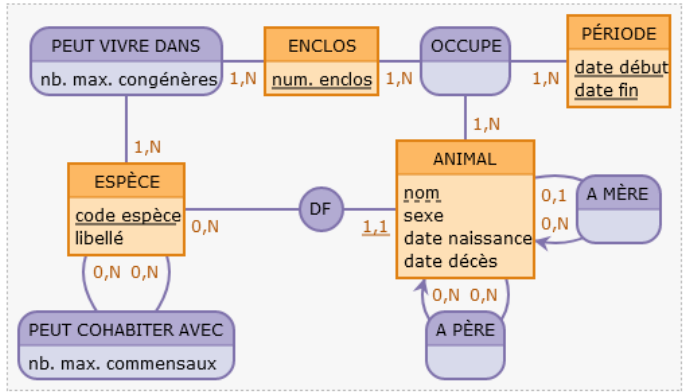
PEUT VIVRE DANS
nb. max. congénères

1,N

ENCLOS
num. enclos

1,N

OCCUPE

1,N

PÉRIODE
date début
date fin

1,N

1,N

ESPÈCE
code espèce
libellé

0,N

DF

1,1

ANIMAL
nom
sexe
date naissance
date décès

0,1
0,N

A MÈRE

0,N 0,N

PEUT COHABITER AVEC
nb. max. commensaux

0,N 0,N

A PÈRE